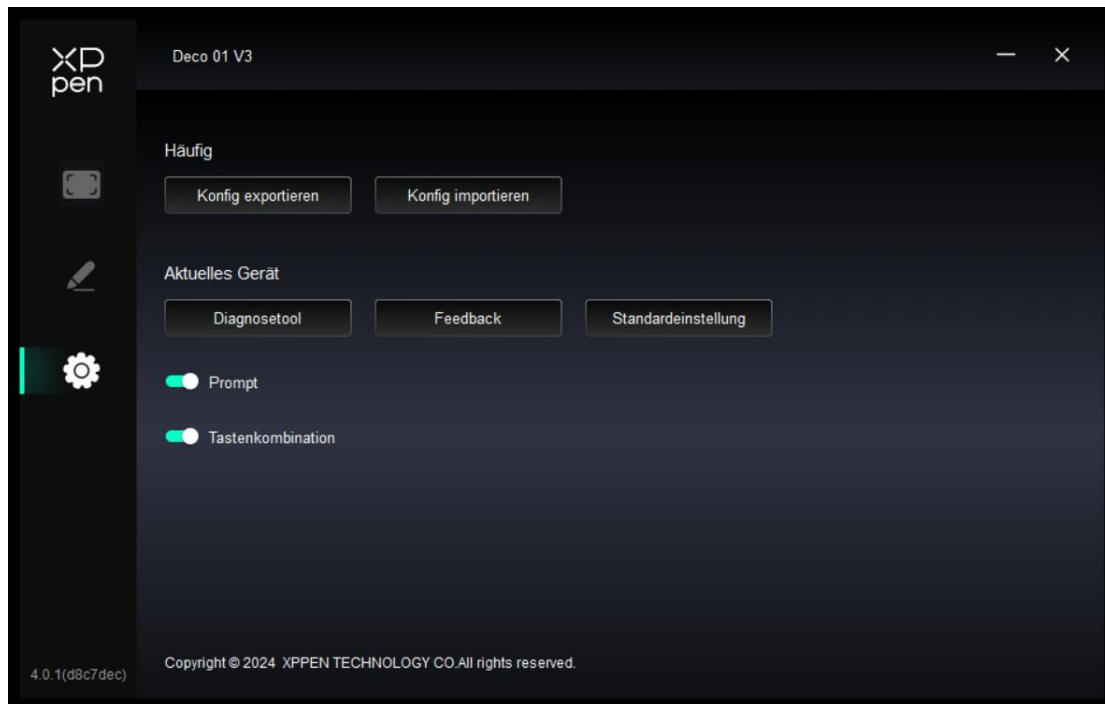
XP pen

Deco 01 V3

Häufig

Konfig exportieren

Konfig importieren

Aktuelles Gerät

Diagnosetool

Feedback

Standardeinstellung

Prompt

Tastenkombination

4.0.1(d8c7dec)

Copyright © 2024 XPPEN TECHNOLOGY CO.All rights reserved.